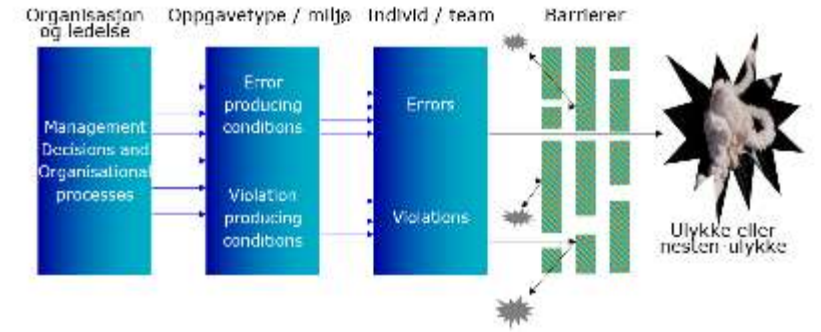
Organisasjon og ledelse

Oppgavetype / miljø

Individ / team

Barrierer

Management Decisions and Organisational processes

Error producing conditions

Violation producing conditions

Errors

Violations

Ulykke eller nesten-ulykke